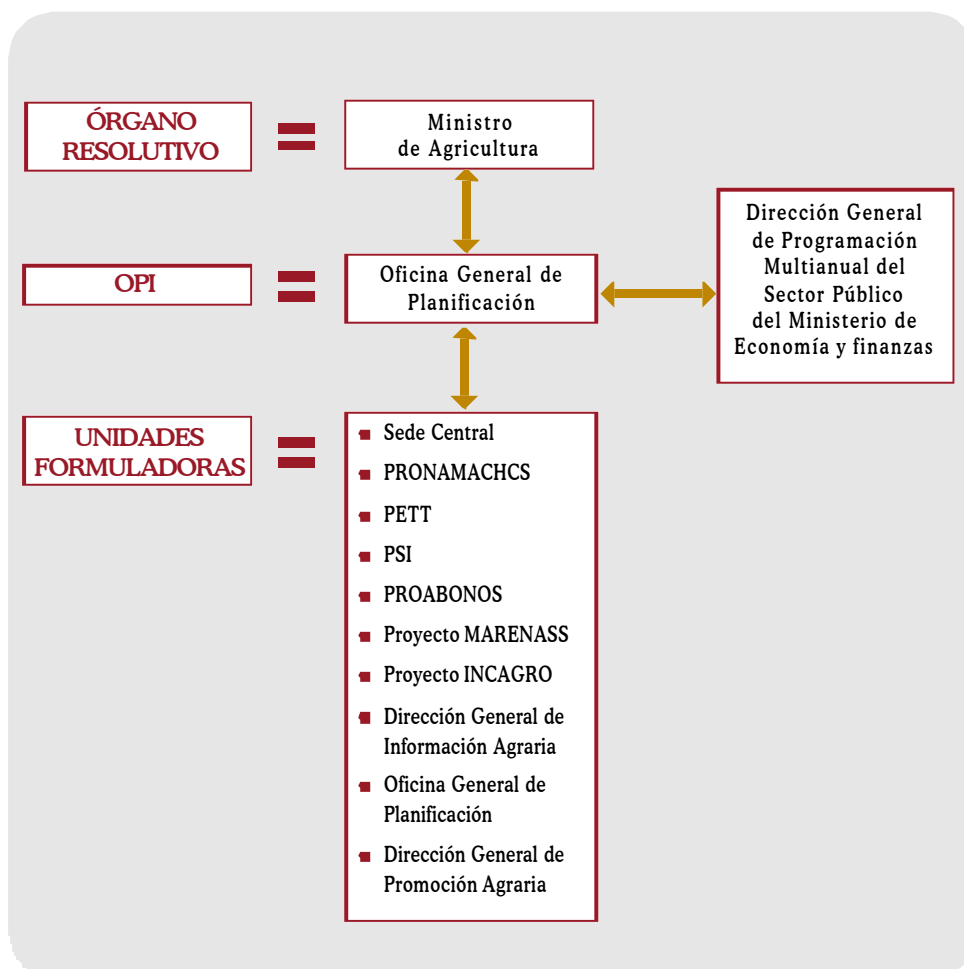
ÓRGANO RESOLUTIVO

=

Ministro de Agricultura

OPI

=

Oficina General de Planificación

Dirección General de Programación Multianual del Sector Público del Ministerio de Economía y finanzas

UNIDADES FORMULADORAS

=

Sede Central

PRONAMACHCS

PETT

PSI

PROABONOS

Proyecto MARENASS

Proyecto INCAGRO

Dirección General de Información Agraria

Oficina General de Planificación

Dirección General de Promoción Agraria